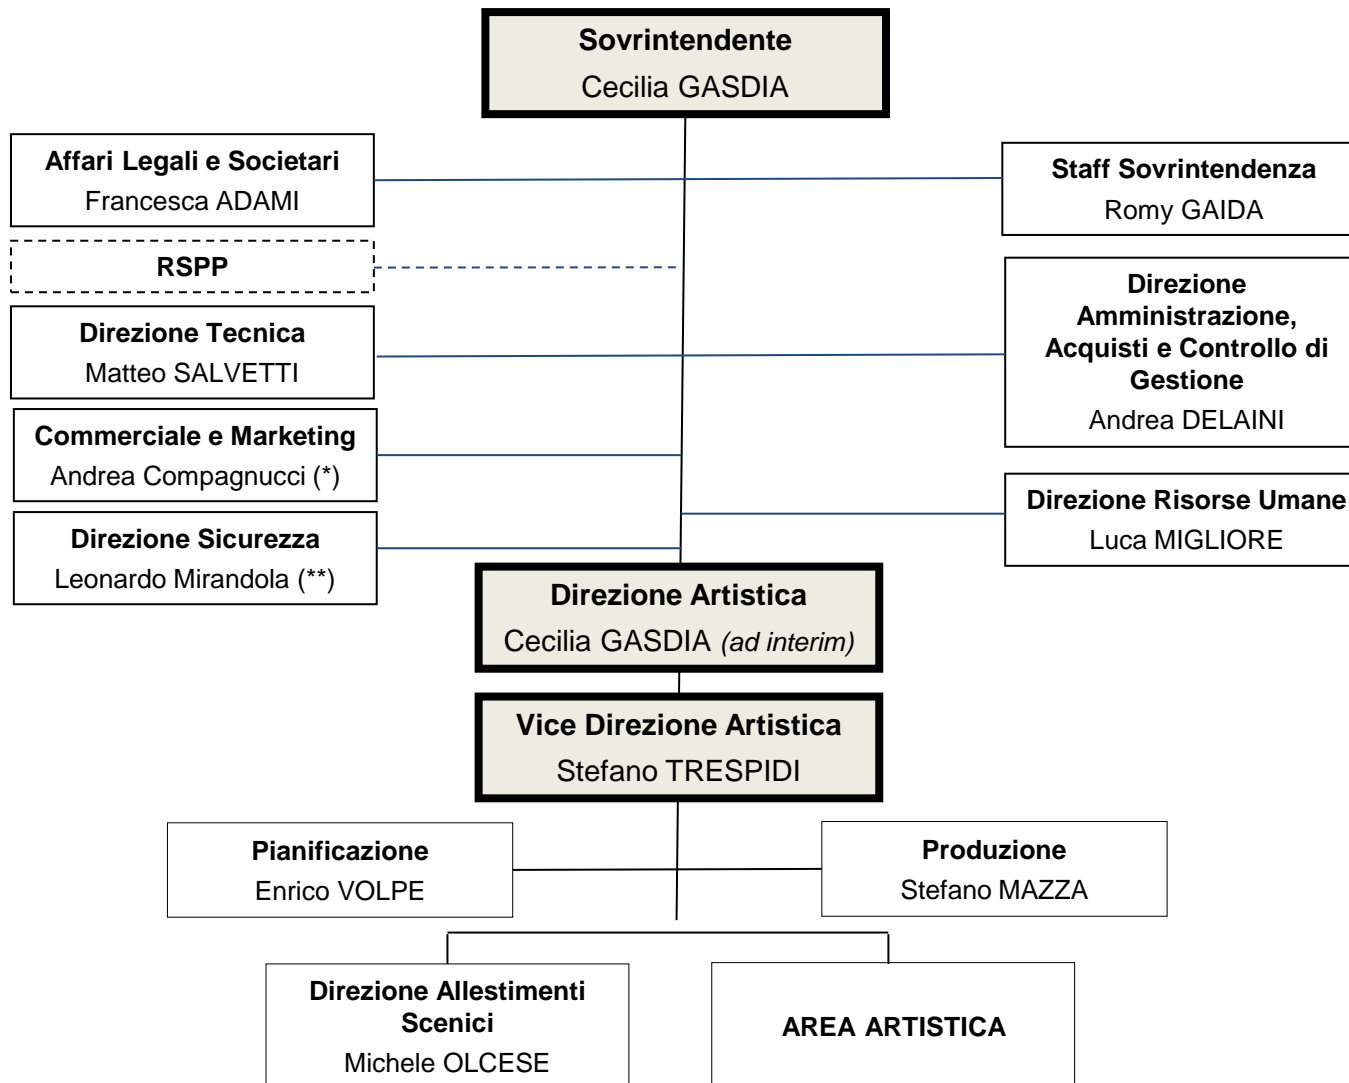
**Sovrintendente**
Cecilia GASDIA

**Affari Legali e Societari**
Francesca ADAMI

**Staff Sovrintendenza**
Romy GAIDA

**RSPP**

**Direzione Tecnica**
Matteo SALVETTI

**Direzione Amministrazione, Acquisti e Controllo di Gestione**
Andrea DELAINI

**Commerciale e Marketing**
Andrea Compagnucci (*)

**Direzione Risorse Umane**
Luca MIGLIORE

**Direzione Sicurezza**
Leonardo Mirandola (**)

**Direzione Artistica**
Cecilia GASDIA *(ad interim)*

**Vice Direzione Artistica**
Stefano TRESPIDI

**Pianificazione**
Enrico VOLPE

**Produzione**
Stefano MAZZA

**Direzione Allestimenti Scenici**
Michele OLCESE

**AREA ARTISTICA**